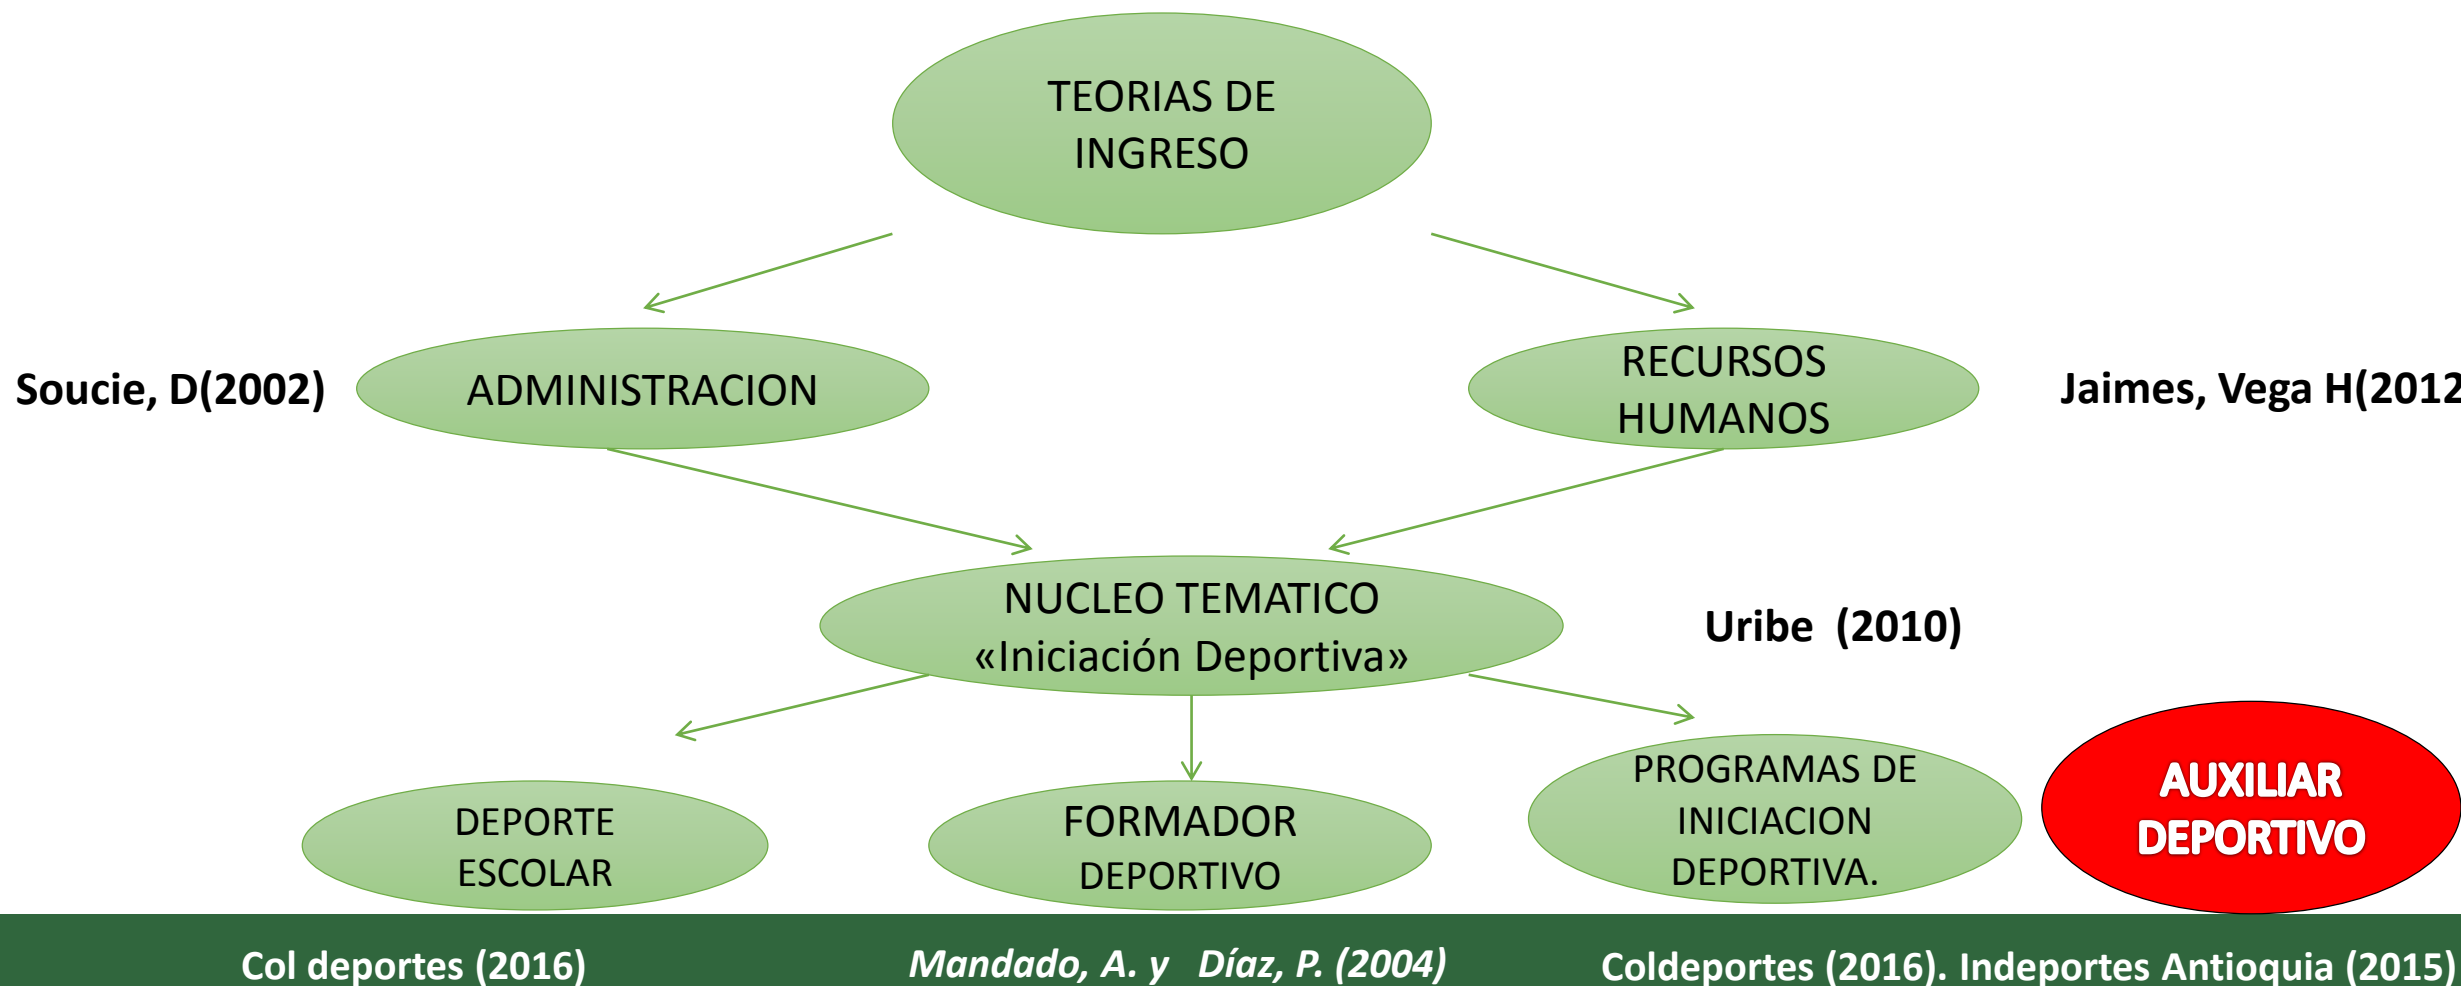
TEORIAS DE INGRESO

Soucie, D(2002)

ADMINISTRACION

RECURSOS HUMANOS

Jaimes, Vega H(2012

NUCLEO TEMATICO «Iniciación Deportiva»

Uribe (2010)

DEPORTE ESCOLAR

FORMADOR DEPORTIVO

PROGRAMAS DE INICIACION DEPORTIVA.

AUXILIAR DEPORTIVO

Col deportes (2016)

*Mandado, A. y Díaz, P. (2004)*

Coldeportes (2016). Indeportes Antioquia (2015)